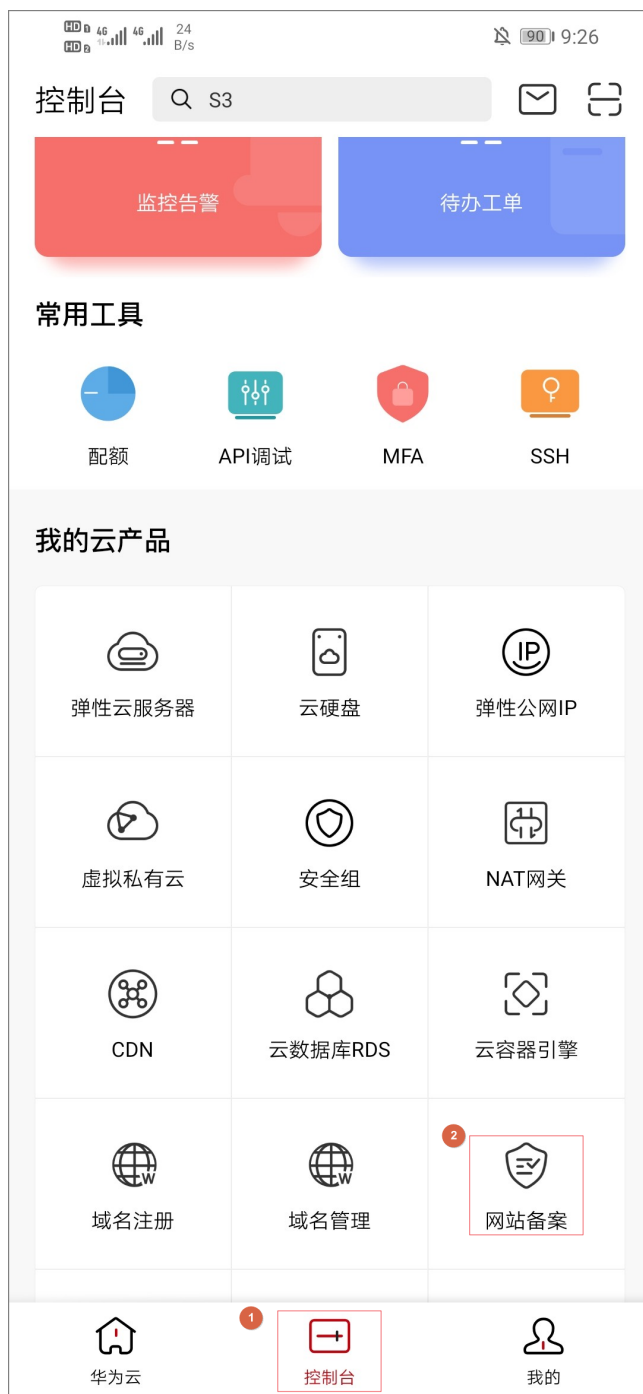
HD 4G 4G 24 B/s
90 9:26

控制台
S3

监控告警
待办工单

常用工具

配额
API调试
MFA
SSH

我的云产品

| 弹性云服务器 | 云硬盘 | 弹性公网IP |
|---|---|---|
| 虚拟私有云 | 安全组 | NAT网关 |
| CDN | 云数据库RDS | 云容器引擎 |
| 域名注册 | 域名管理 | 2 网站备案 |

华为云
1 控制台
我的